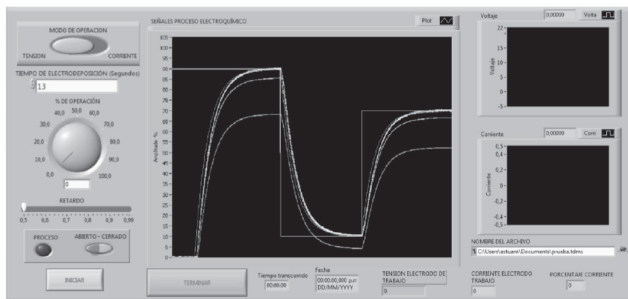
MODO DE OPERACIÓN
TENSION
CORRIENTE
TIEMPO DE ELECTRODEPOSICIÓN (Segundos)
1,3
% DE OPERACIÓN
0,0
10,0
20,0
30,0
40,0
50,0
60,0
70,0
80,0
90,0
100,0
0
RETARDO
0,5
0,6
0,7
0,75
0,8
0,85
0,9
0,95
PROCESO
ABIERTO - CERRADO
INICIAR
SEÑALES PROCESO ELECTROQUÍMICO
Plot
105
100
95
90
85
80
75
70
65
60
55
50
45
40
35
30
25
20
15
10
5
0
Amplitud, %
TERMINAR
Tiempo transcurrido
00:00:00
Fecha
00:00:00,000 p.m. DD/MM/YYYY
TENSION ELECTRODO DE TRABAJO
0
Voltaje
0,00000
Volts
22
15
10
5
0
-5
Voltaje
Corriente
0,00000
Corr
0,5
0,4
0,2
0
-0,2
-0,4
-0,5
Corriente
NOMBRE DEL ARCHIVO
C:\Users\actuaen\Documents\prueba.tdms
CORRIENTE ELECTRODO TRABAJO
0
PORCENTAJE CORRIENTE
0